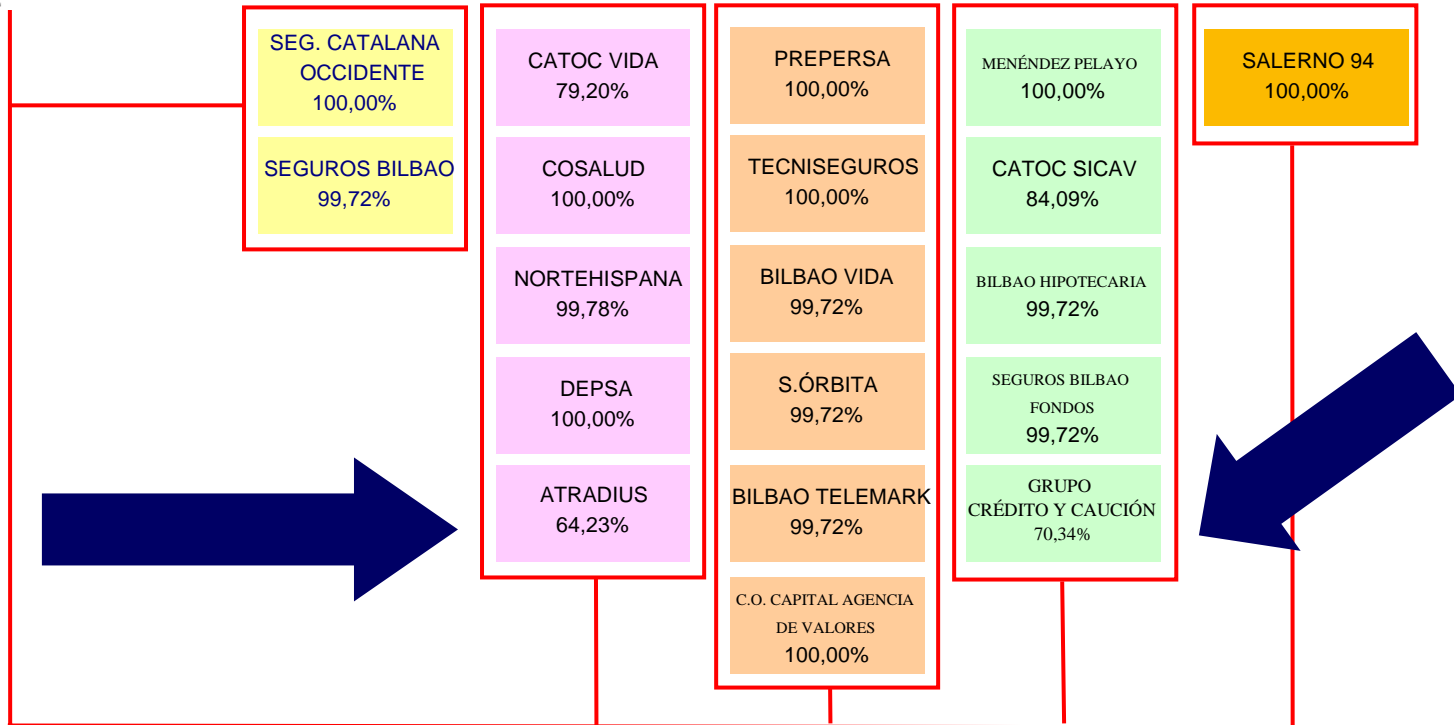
SEG. CATALANA OCCIDENTE
100,00%

SEGUROS BILBAO
99,72%

CATOC VIDA
79,20%

COSALUD
100,00%

NORTEHISPANA
99,78%

DEPSA
100,00%

ATRADIUS
64,23%

PREPERSA
100,00%

TECNISEGUROS
100,00%

BILBAO VIDA
99,72%

S.ÓRBITA
99,72%

BILBAO TELEMARK
99,72%

C.O. CAPITAL AGENCIA DE VALORES
100,00%

MENÉNDEZ PELAYO
100,00%

CATOC SICAV
84,09%

BILBAO HIPOTECARIA
99,72%

SEGUROS BILBAO FONDOS
99,72%

GRUPO CRÉDITO Y CAUCIÓN
70,34%

SALERNO 94
100,00%